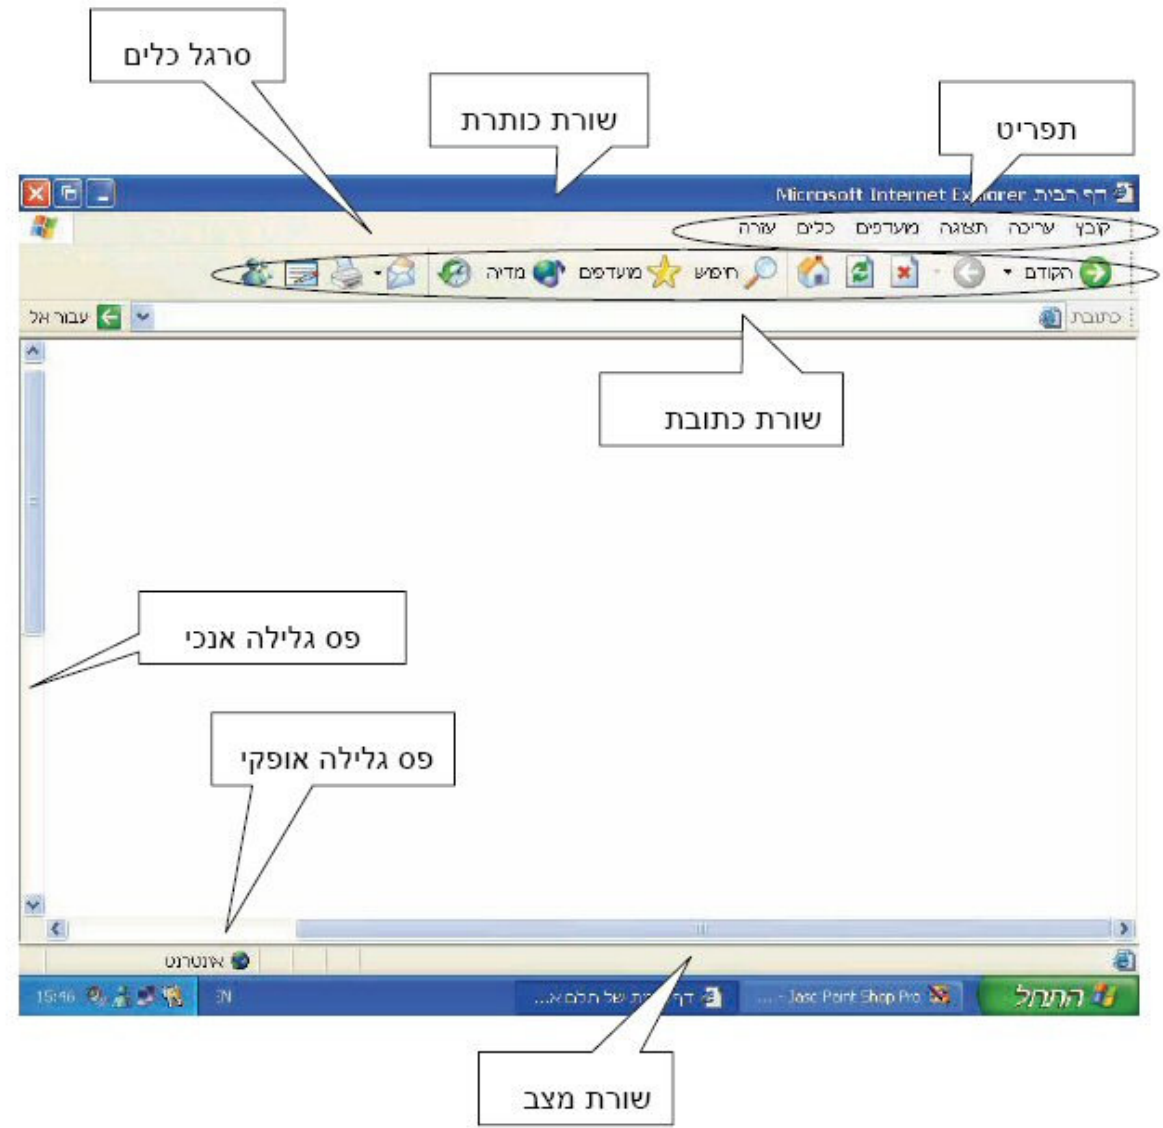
סרגל כלים

שורת כותרת

תפריט

דף הבית Microsoft Internet Explorer

קובץ עריכה תצוגה מועדפים כלים עזרה

הקודם חיפוש מועדפים מדיה

כתובת

עבור אל

שורת כתובת

פס גלילה אנכי

פס גלילה אופקי

אינטרנט

התחל

Jasc Paint Shop Pro - ....

דף הבית של תלם א...

EN

15:46

שורת מצב